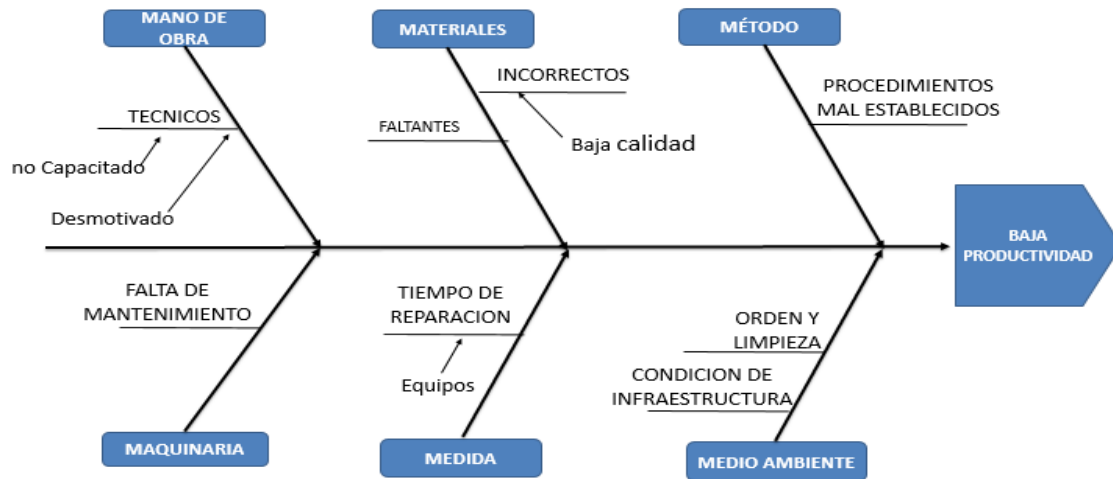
MANO DE OBRA

MATERIALES

MÉTODO

TECNICOS

no Capacitado

Desmotivado

FALTANTES

INCORRECTOS

Baja calidad

PROCEDIMIENTOS MAL ESTABLECIDOS

BAJA PRODUCTIVIDAD

FALTA DE MANTENIMIENTO

TIEMPO DE REPARACION

Equipos

ORDEN Y LIMPIEZA

CONDICION DE INFRAESTRUCTURA

MAQUINARIA

MEDIDA

MEDIO AMBIENTE